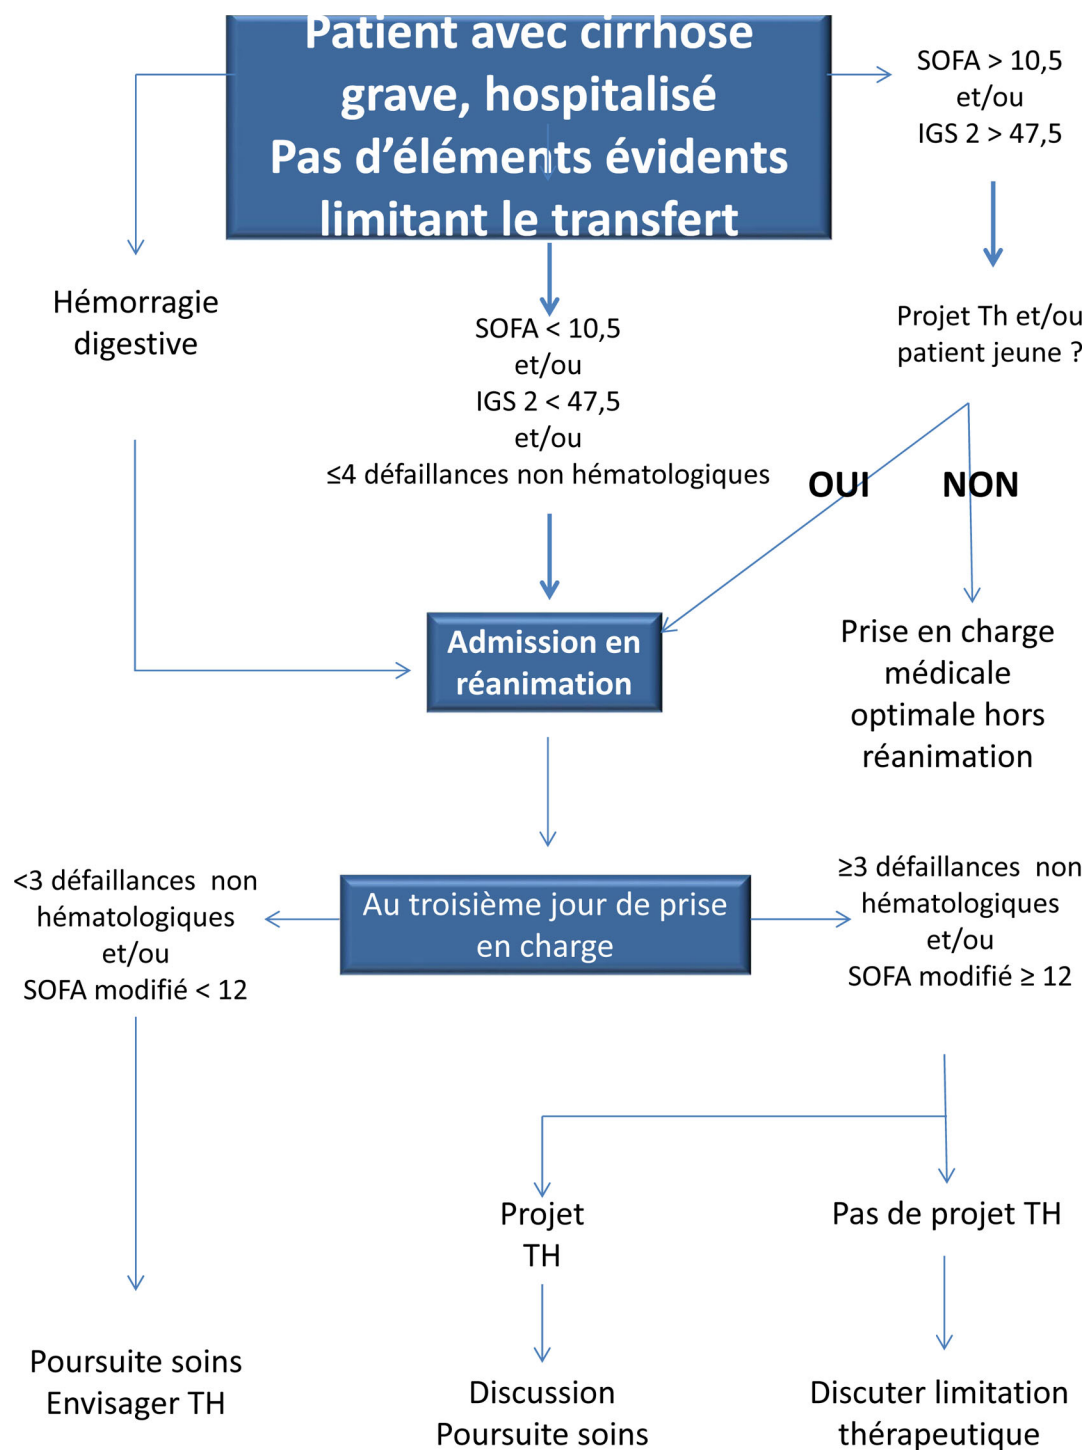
Patient avec cirrhose grave, hospitalisé
Pas d'éléments évidents limitant le transfert

SOFA > 10,5
et/ou
IGS 2 > 47,5

Hémorragie digestive

SOFA < 10,5
et/ou
IGS 2 < 47,5
et/ou
≤4 défaillances non hématologiques

Projet Th et/ou patient jeune ?

OUI

NON

Admission en réanimation

Prise en charge médicale optimale hors réanimation

<3 défaillances non hématologiques
et/ou
SOFA modifié < 12

Au troisième jour de prise en charge

≥3 défaillances non hématologiques
et/ou
SOFA modifié ≥ 12

Projet TH

Pas de projet TH

Poursuite soins
Envisager TH

Discussion
Poursuite soins

Discuter limitation thérapeutique